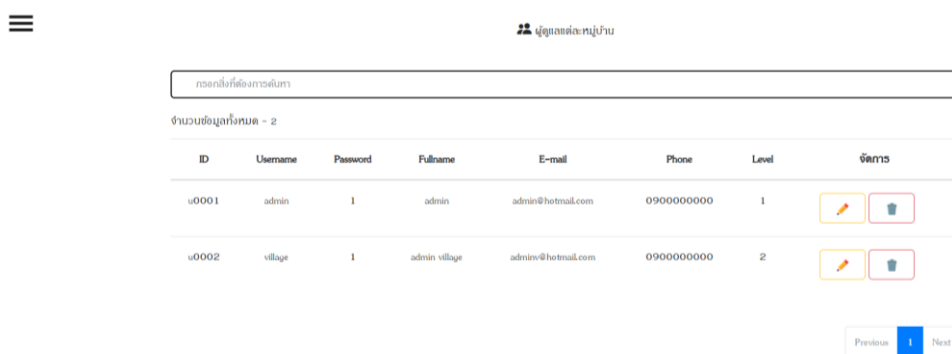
ผู้ดูแลแต่ละหมู่บ้าน

กรอกสิ่งที่ต้องการค้นหา

จำนวนข้อมูลทั้งหมด - 2

| ID | Username | Password | Fullname | E-mail | Phone | Level | จัดการ |
|---|---|---|---|---|---|---|---|
| u0001 | admin | 1 | admin | admin@hotmail.com | 0900000000 | 1 | |
| u0002 | village | 1 | admin village | adminv@hotmail.com | 0900000000 | 2 | |

Previous 1 Next